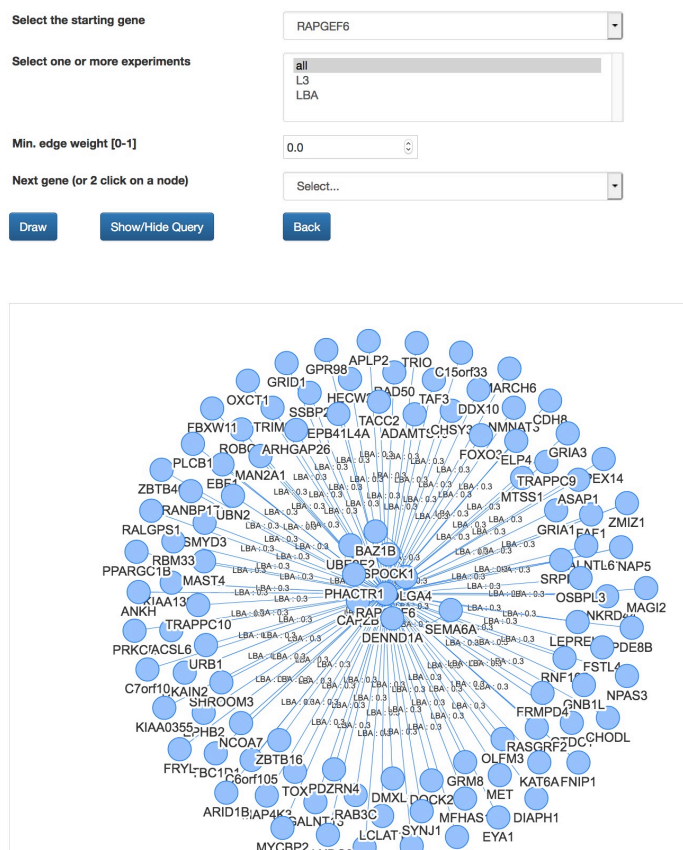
Select the starting gene

RAPGEF6

Select one or more experiments

all
L3
LBA

Min. edge weight [0-1]

0.0

Next gene (or 2 click on a node)

Select...

Draw

Show/Hide Query

Back

APLP2 TRIO GPR98 C15orf33 GRID1 RAD50 MARCH6 OXCT1 HECW TAF3 DDX10 CDH8 TRIM SSBP2 TACC2 CHSY3 NMNAT3 FBXW11 EPB41L4A ADAMTS FOXO3 GRIA3 ROBO ARHGAP26 ELP4 PEX14 PLCB1 MAN2A1 TRAPPC9 ZBTB4 EBF1 MTSS1 ASAP1 RANBP17 UBN2 GRIA1 ZMIZ1 RALGPS1 SMYD3 BAZ1B EAF1 RBM33 UBE2E2 ALNTL6 NAP5 PPARGC1B MAST4 SPOCK1 SRP OSBPL3 ANKH KIAA13 PHACTR1 DLGA4 NKRD MAGI2 TRAPPC10 CAP2B RAP F6 SEMA6A PRKC ACSL6 DENND1A LEPRE PDE8B URB1 FSTL4 C7orf10 KAIN2 RNF1 NPAS3 SHROOM3 GNB1L KIAA0355 PHB2 FRMPD4 CHODL NCOA7 RASGRF2 FRYL TBC1D1 ZBTB16 OLFM3 C6orf105 KAT6A FNIP1 TOX PDZRN4 GRM8 MET ARID1B AP4K2 DMXL DOCK2 MFHAS DIAPH1 GALNT RAB3C SYNJ1 EYA1 LCLAT MYCBP2

LBA : 0.3